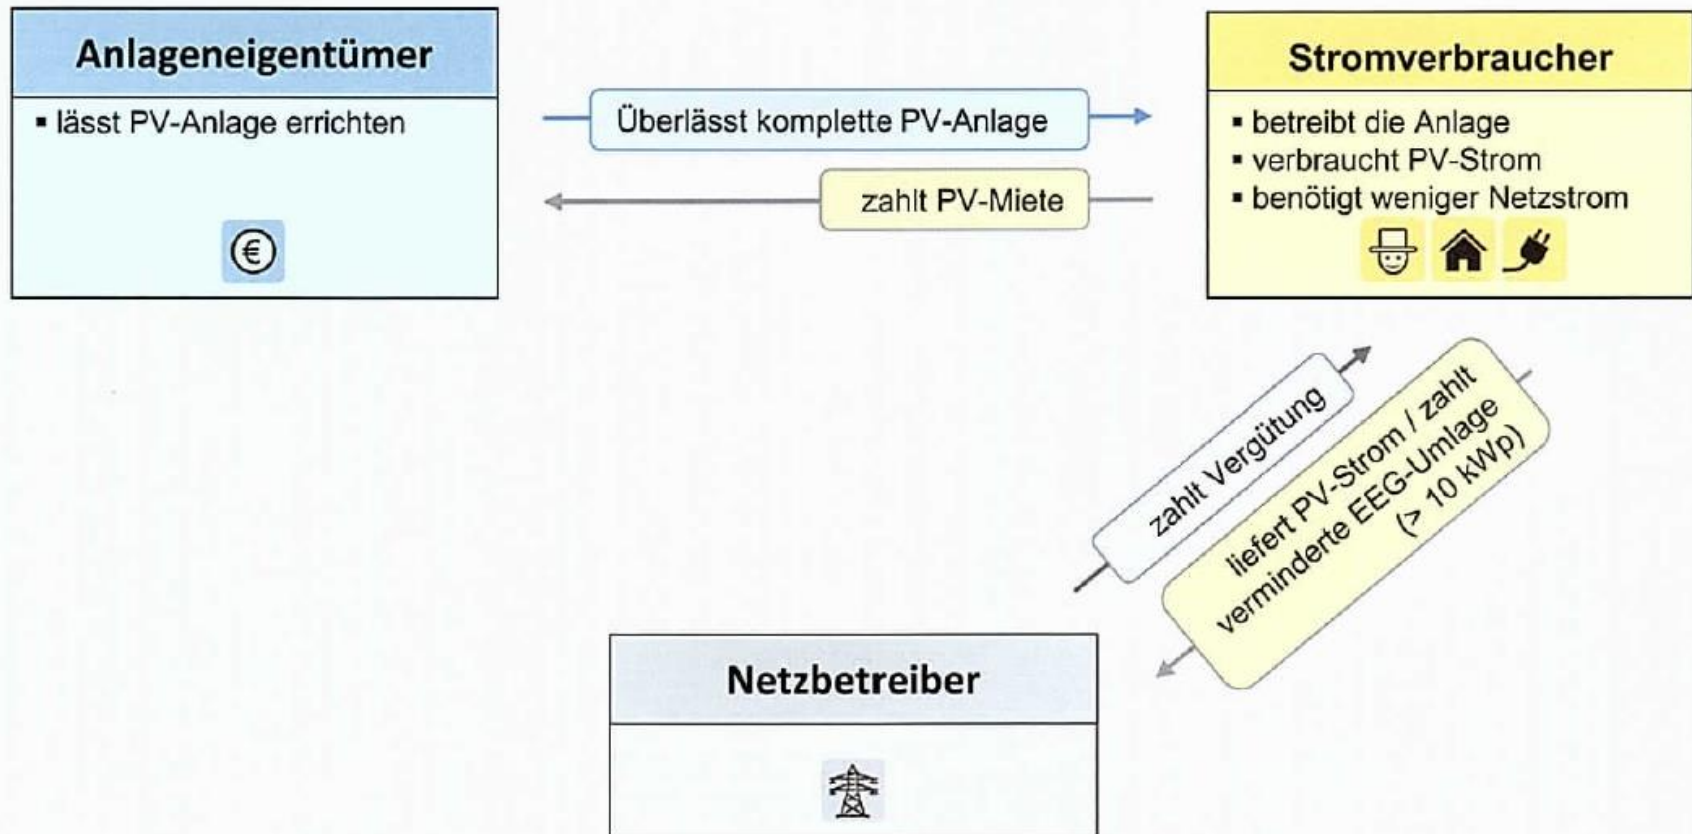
Anlageneigentümer

- lässt PV-Anlage errichten

Überlässt komplette PV-Anlage

zahlt PV-Miete

Stromverbraucher

- betreibt die Anlage
- verbraucht PV-Strom
- benötigt weniger Netzstrom

zahlt Vergütung

liefert PV-Strom / zahlt verminderte EEG-Umlage (> 10 kWp)

Netzbetreiber